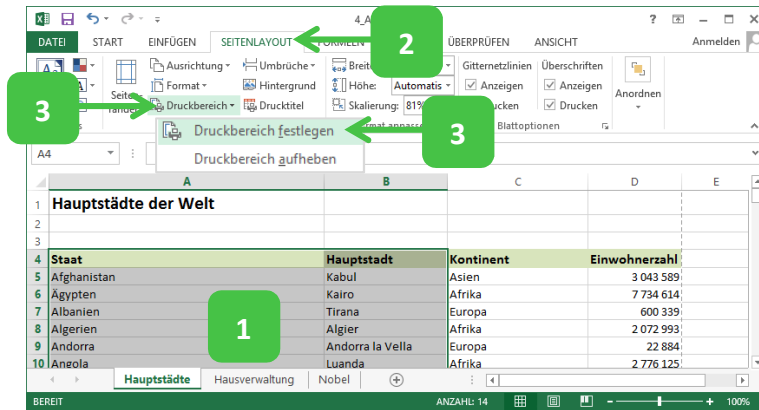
4_A

?

DATEI START EINFÜGEN SEITENLAYOUT FORMELN ÜBERPRÜFEN ANSICHT Anmelden

2

3

Seiten-ränder

Ausrichtung
Format
Druckbereich

Umbrüche
Hintergrund
Drucktitel

Breite
Höhe: Automatis
Skalierung: 81%

Gitternetzlinien
Anzeigen
Drucken

Überschriften
Anzeigen
Drucken

Anordnen

Druckbereich festlegen

Druckbereich aufheben

3

Blattoptionen

A4

| | A | B | C | D | E |
|---|---|---|---|---|---|
| 1 | Hauptstädte der Welt | | | | |
| 2 | | | | | |
| 3 | | | | | |
| 4 | Staat | Hauptstadt | Kontinent | Einwohnerzahl | |
| 5 | Afghanistan | Kabul | Asien | 3 043 589 | |
| 6 | Ägypten | Kairo | Afrika | 7 734 614 | |
| 7 | Albanien | Tirana | Europa | 600 339 | |
| 8 | Algerien | Algier | Afrika | 2 072 993 | |
| 9 | Andorra | Andorra la Vella | Europa | 22 884 | |
| 10 | Angola | Luanda | Afrika | 2 776 125 | |

1

Hauptstädte Hausverwaltung Nobel

BEREIT ANZAHL: 14 100%